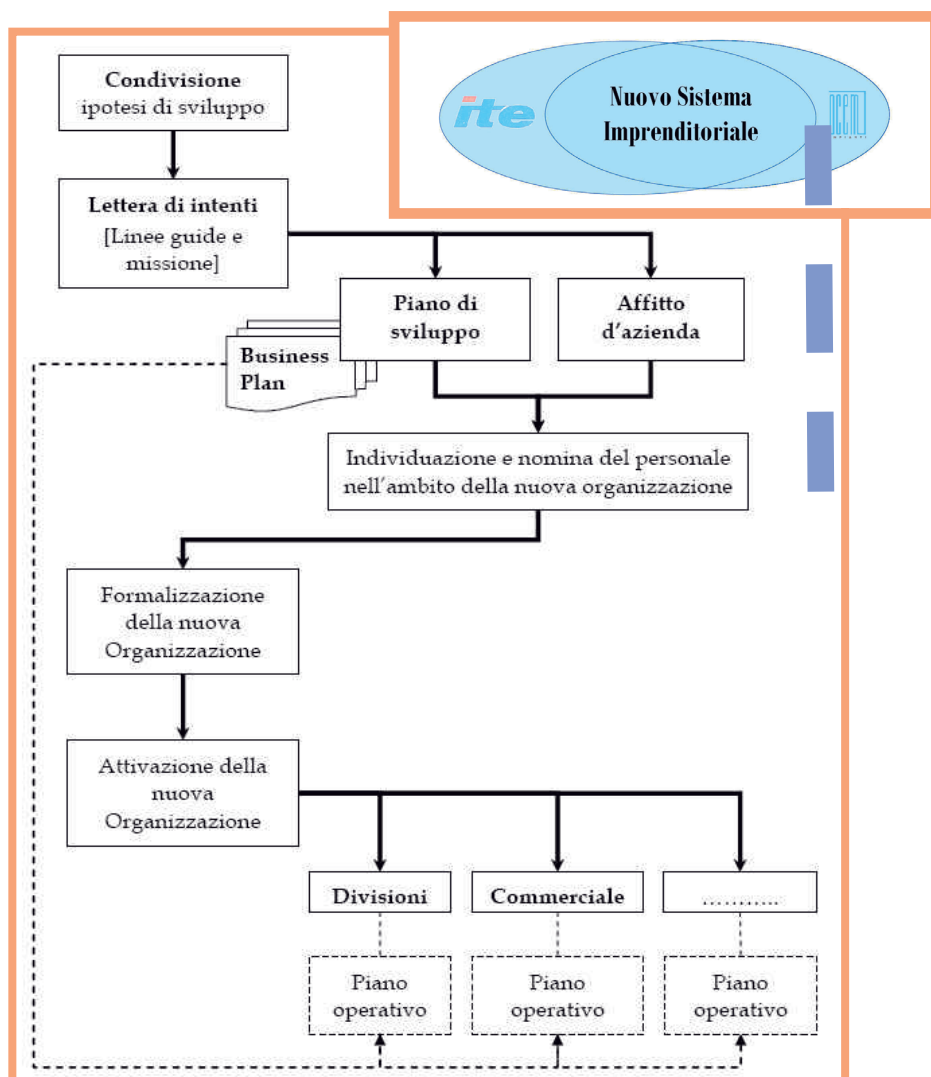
ite

Nuovo Sistema Imprenditoriale

Condivisione ipotesi di sviluppo

Lettera di intenti [Linee guide e missione]

Piano di sviluppo

Affitto d'azienda

Business Plan

Individuazione e nomina del personale nell'ambito della nuova organizzazione

Formalizzazione della nuova Organizzazione

Attivazione della nuova Organizzazione

Divisioni

Commerciale

..........

Piano operativo

Piano operativo

Piano operativo